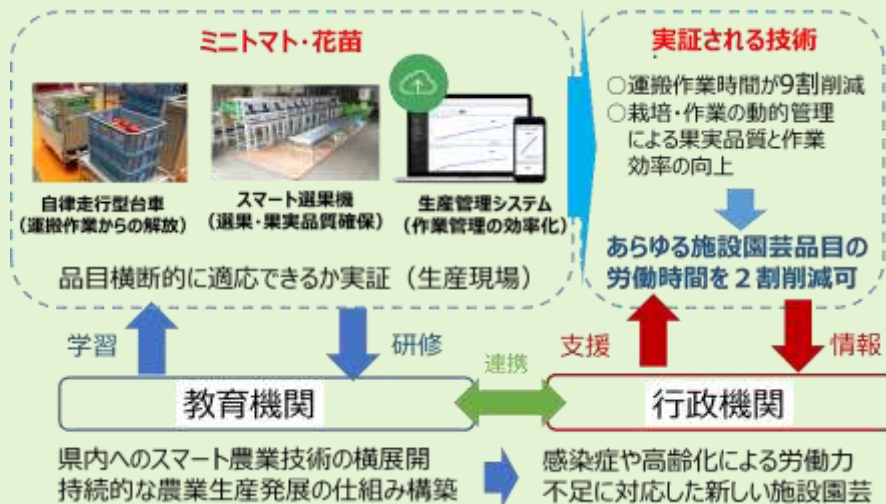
ミニトマト・花苗

自律走行型台車
（運搬作業からの解放）

スマート選果機
（選果・果実品質確保）

生産管理システム
（作業管理の効率化）

品目横断的に適応できるか実証（生産現場）

実証される技術

○運搬作業時間が9割削減
○栽培・作業の動的管理による果実品質と作業効率の向上

あらゆる施設園芸品目の労働時間を２割削減可

学習

研修

連携

支援

情報

教育機関

行政機関

県内へのスマート農業技術の横展開
持続的な農業生産発展の仕組み構築

感染症や高齢化による労働力不足に対応した新しい施設園芸